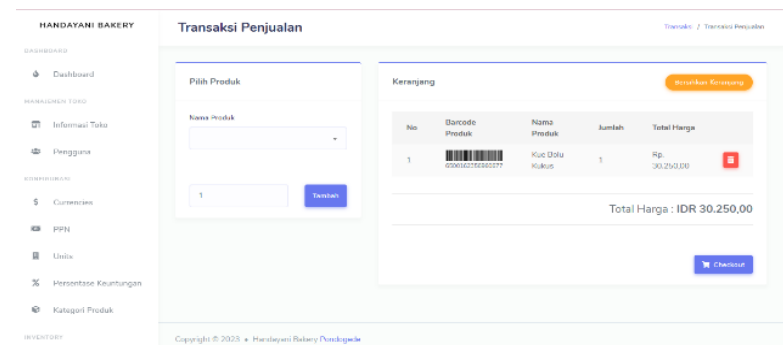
HANDAYANI BAKERY

DASHBOARD

Dashboard

MANAJEMEN TOKO

Informasi Toko

Pengguna

KONFIGURASI

Currencies

PPN

Units

Persentase Keuntungan

Kategori Produk

INVENTORY

Transaksi Penjualan

Transaksi / Transaksi Penjualan

Pilih Produk

Nama Produk

1

Tambah

Keranjang

Bersihkan Keranjang

| No | Barcode Produk | Nama Produk | Jumlah | Total Harga | |
|---|---|---|---|---|---|
| 1 | 000000255560377 | Kue Bolu Kukus | 1 | Rp. 30.250,00 | |

Total Harga : IDR 30.250,00

Checkout

Copyright © 2023 • Handayani Bakery Pondogede